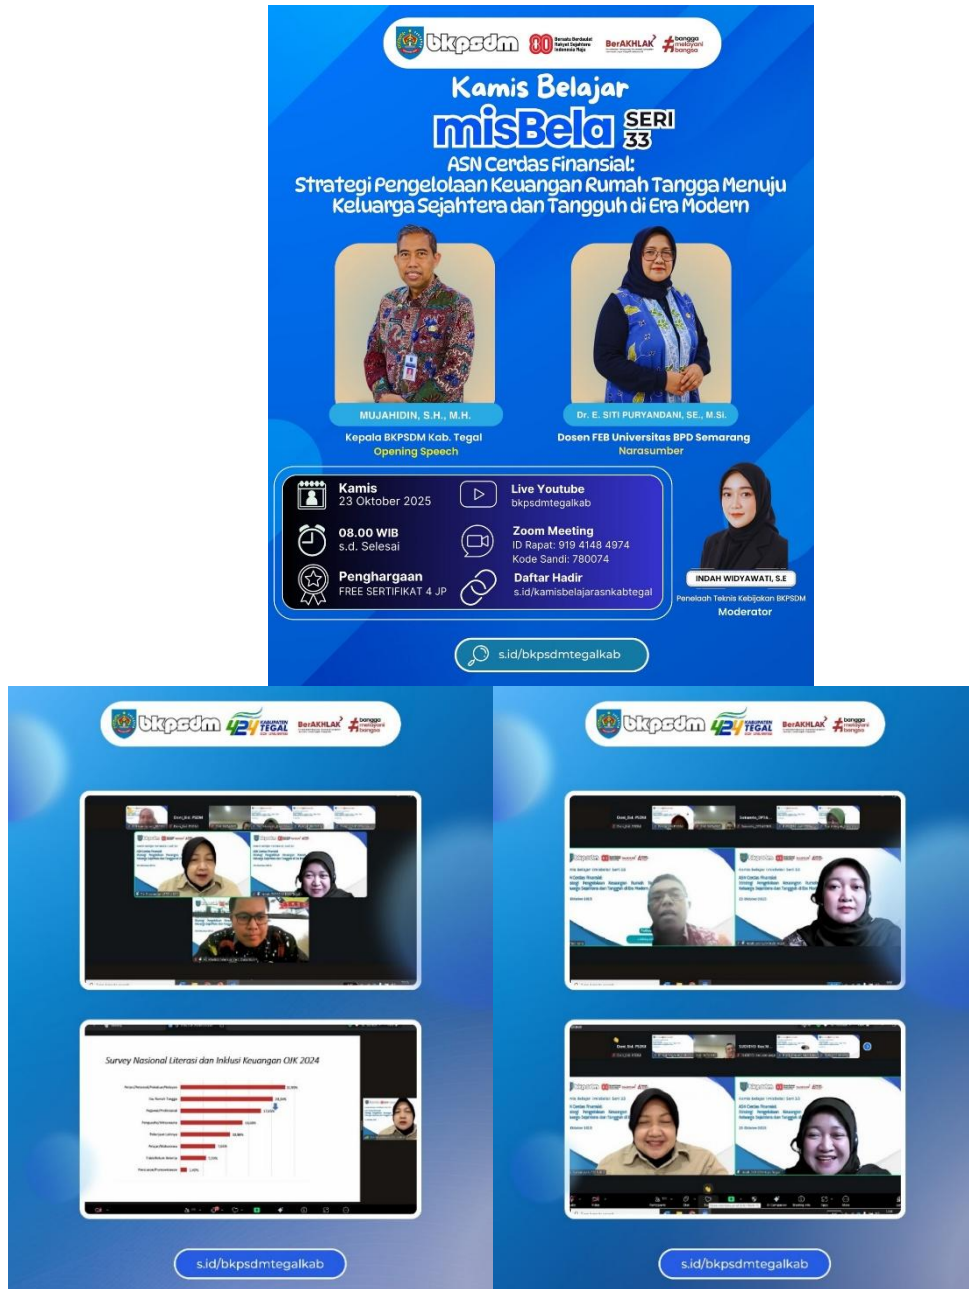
bkpsdm 80 Bersatu Berdaulat Rakyat Sejahtera Indonesia Maju BerAKHLAK #bangga melayani bangsa

Kamis Belajar
misBela SERI 33
ASN Cerdas Finansial:
Strategi Pengelolaan Keuangan Rumah Tangga Menuju Keluarga Sejahtera dan Tangguh di Era Modern

MUJAHIDIN, S.H., M.H.
Kepala BKPSDM Kab. Tegal
Opening Speech

Dr. E. SITI PURYANDANI, SE., M.Si.
Dosen FEB Universitas BPD Semarang
Narasumber

Kamis
23 Oktober 2025

08.00 WIB
s.d. Selesai

Penghargaan
FREE SERTIFIKAT 4 JP

Live Youtube
bkpsdmtegalkab

Zoom Meeting
ID Rapat: 919 4148 4974
Kode Sandi: 780074

Daftar Hadir
s.id/kamisbelajarasnkabtegal

INDAH WIDYAWATI, S.E
Penelaah Teknis Kebijakan BKPSDM
Moderator

s.id/bkpsdmtegalkab

bkpsdm 424 KABUPATEN TEGAL BerAKHLAK #bangga melayani bangsa

Survey Nasional Literasi dan Inklusi Keuangan OJK 2024

s.id/bkpsdmtegalkab

bkpsdm 424 KABUPATEN TEGAL BerAKHLAK #bangga melayani bangsa

s.id/bkpsdmtegalkab